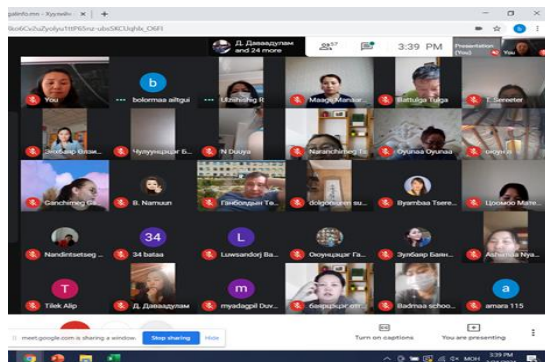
galinfo.mn - Хуулийн | ×

6co6Cu2uZyo6yu1tIP6Snz-ubsSKCUqhlx_O6FI

Д. Даваадулам and 24 more

57

3:39 PM

Presentation (You)

You

You

b

bolormaa ailtgui

Uzishing R

Maagii Mandar

Battulga Tulga

T. Sereeter

Энхбаяр Өлзи...

Чуулунцэцэг Б...

N Duuya

Naranchimeg Ts

Oyunaa Oyunaa

urjin

Ganchimeg Ch...

B. Namuun

Ганболдын Тэ...

dolgorsuren su...

Byambaa Tsere...

Цоомоо Мэте...

Nandintsetseg ...

34

34 bataa

L

Luwsandorj Ba...

Оюунцацаг Га...

Зулбаяр Баян...

Ashatsaa Nya...

T

Tilek Alip

Д. Даваадулам

m

myadagdil Duv...

баярцэцэг отг...

Badmaa schoo...

a

amara 115

meet.google.com is sharing a window.

Stop sharing

Hide

Turn on captions

You are presenting

3:39 PM